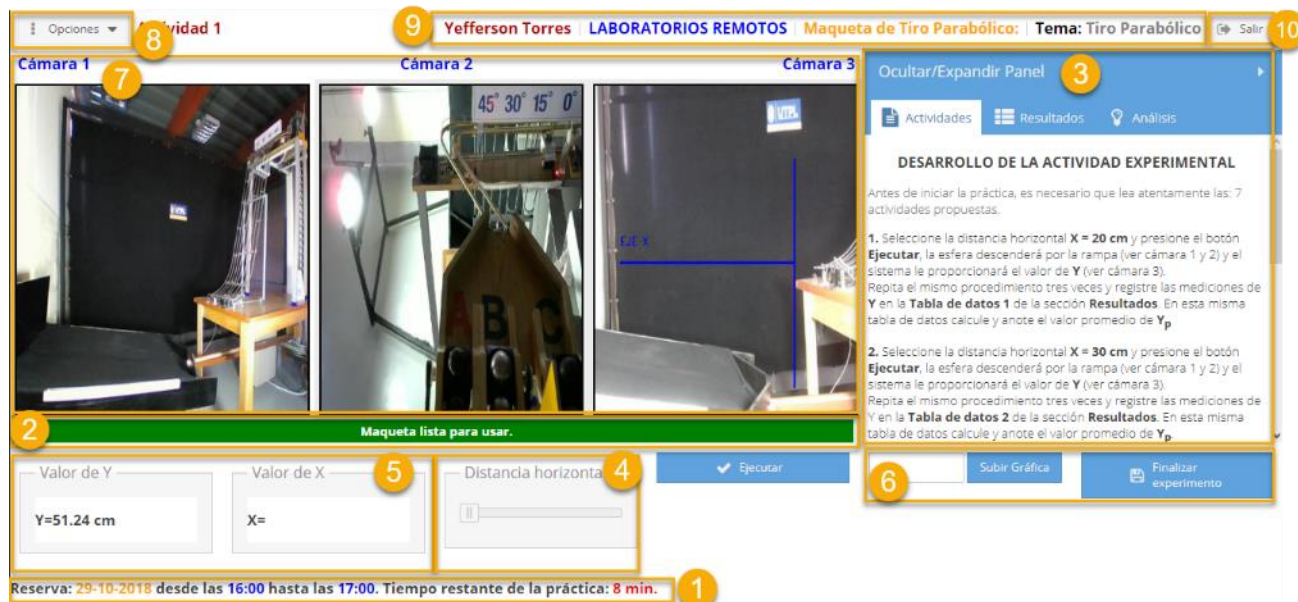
⋮ Opciones ▾ 8 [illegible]ividad 1

9 Yefferson Torres | LABORATORIOS REMOTOS | Maqueta de Tiro Parabólico: | Tema: Tiro Parabólico | Salir 10

Cámara 1 7 Cámara 2 Cámara 3

45° 30° 15° 0°

EJE X

Ocultar/Expandir Panel 3

Actividades Resultados Análisis

DESARROLLO DE LA ACTIVIDAD EXPERIMENTAL

Antes de iniciar la práctica, es necesario que lea atentamente las: 7 actividades propuestas.

1. Seleccione la distancia horizontal X = 20 cm y presione el botón Ejecutar, la esfera descenderá por la rampa (ver cámara 1 y 2) y el sistema le proporcionará el valor de Y (ver cámara 3). Repita el mismo procedimiento tres veces y registre las mediciones de Y en la Tabla de datos 1 de la sección Resultados. En esta misma tabla de datos calcule y anote el valor promedio de $Y_p$

2. Seleccione la distancia horizontal X = 30 cm y presione el botón Ejecutar, la esfera descenderá por la rampa (ver cámara 1 y 2) y el sistema le proporcionará el valor de Y (ver cámara 3). Repita el mismo procedimiento tres veces y registre las mediciones de Y en la Tabla de datos 2 de la sección Resultados. En esta misma tabla de datos calcule y anote el valor promedio de $Y_p$

2 Maqueta lista para usar.

Valor de Y 5 Valor de X

Y=51.24 cm X=

Distancia horizonta 4

Ejecutar

6 Subir Gráfica Finalizar experimento

Reserva: 29-10-2018 desde las 16:00 hasta las 17:00. Tiempo restante de la práctica: 8 min. 1